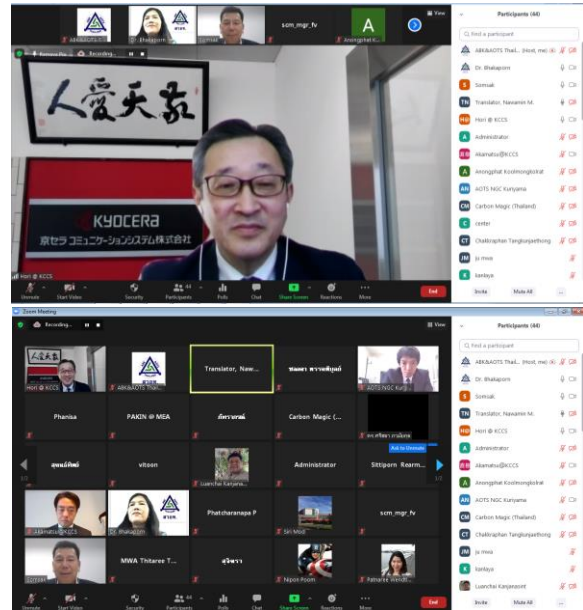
ABK&AOTS Thai... Dr. Bhalaporn scm_mgr_fv Anongphat K... View

Recording...

敬天愛人

KYOCERA
京セラコミュニケーションシステム株式会社

Hori @ KCCS

Unmute Start Video Security Participants 44 Polls Chat Share Screen Reactions More End

Participants (44)

Find a participant

ABK&AOTS Thail... (Host, me)
Dr. Bhalaporn
Somsak
Translator, Nawamin M.
Hori @ KCCS
Administrator
Akamatsu@KCCS
Anongphat Koolmongkolrat
AOTS NGC Kuriyama
Carbon Magic (Thailand)
center
Chalitaphan Tangkanjaethong
js mwa
kanlaya

Invite Mute All ...

Zoom Meeting

Recording...

View

Hori @ KCCS | ABK&AOTS Thail... | Translator, Naw... | ชนพร ทรายพิกุลย์ | AOTS NGC Kuri...
Phanisa | PAKIN @ MEA | ภัทรานาฏ | Carbon Magic (... | ดร.ศรัณยา วานิมมล
สุพรม์ทิพย์ | vtoon | Luanchai Kanjana... | Administrator | Sittiporn Rearm...
Akamatsu@KCCS | Dr. Bhalaporn | Phatcharanapa P | Siri Mind | scm_mgr_fv
COTTY | MWA Thitaree T... | อรัชชา | Nipon Poom | Patnaree Wandi...

Ask to Unmute

1/2 1/2

Unmute Start Video Security Participants Polls Chat Share Screen Reactions More End

Participants (44)

Find a participant

ABK&AOTS Thail... (Host, me)
Dr. Bhalaporn
Somsak
Translator, Nawamin M.
Hori @ KCCS
Administrator
Akamatsu@KCCS
Anongphat Koolmongkolrat
AOTS NGC Kuriyama
Carbon Magic (Thailand)
Chalitaphan Tangkanjaethong
js mwa
kanlaya
Luanchai Kanjanasrit

Invite Mute All ...